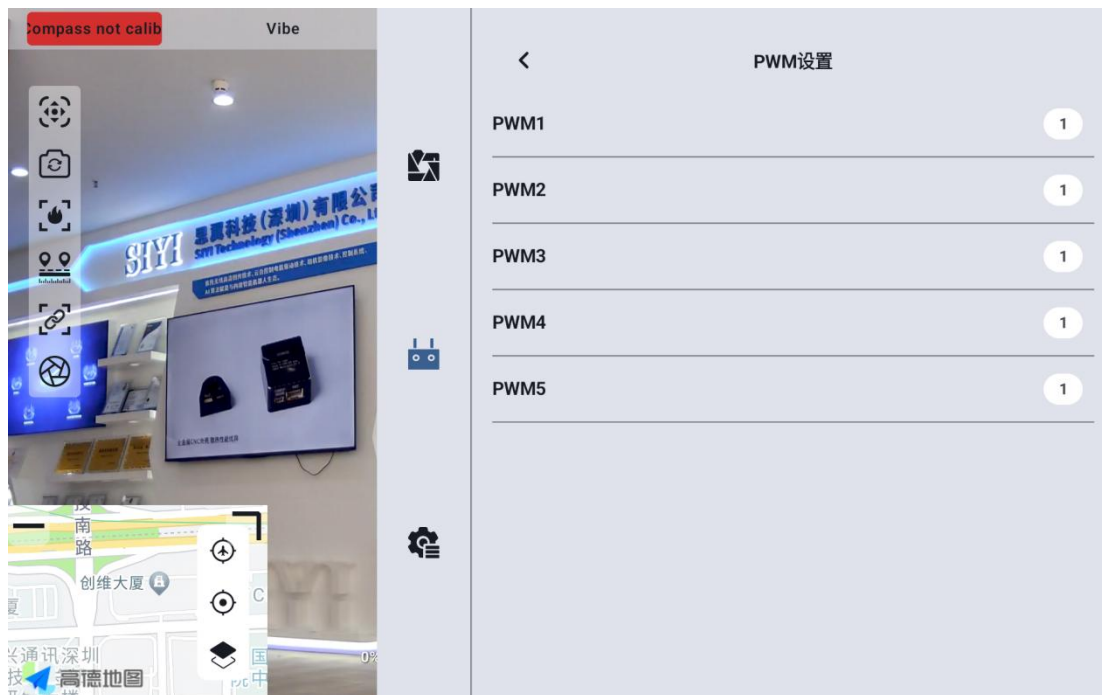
ompass not calib

Vibe

SIYI 思翼科技（深圳）有限公司

SIYI Technology (Shenzhen) Co., Lt

南
路

创维大厦

夏

C

兴通讯深圳

技

国

中

高德地图

0%

<

PWM设置

PWM1 1

PWM2 1

PWM3 1

PWM4 1

PWM5 1